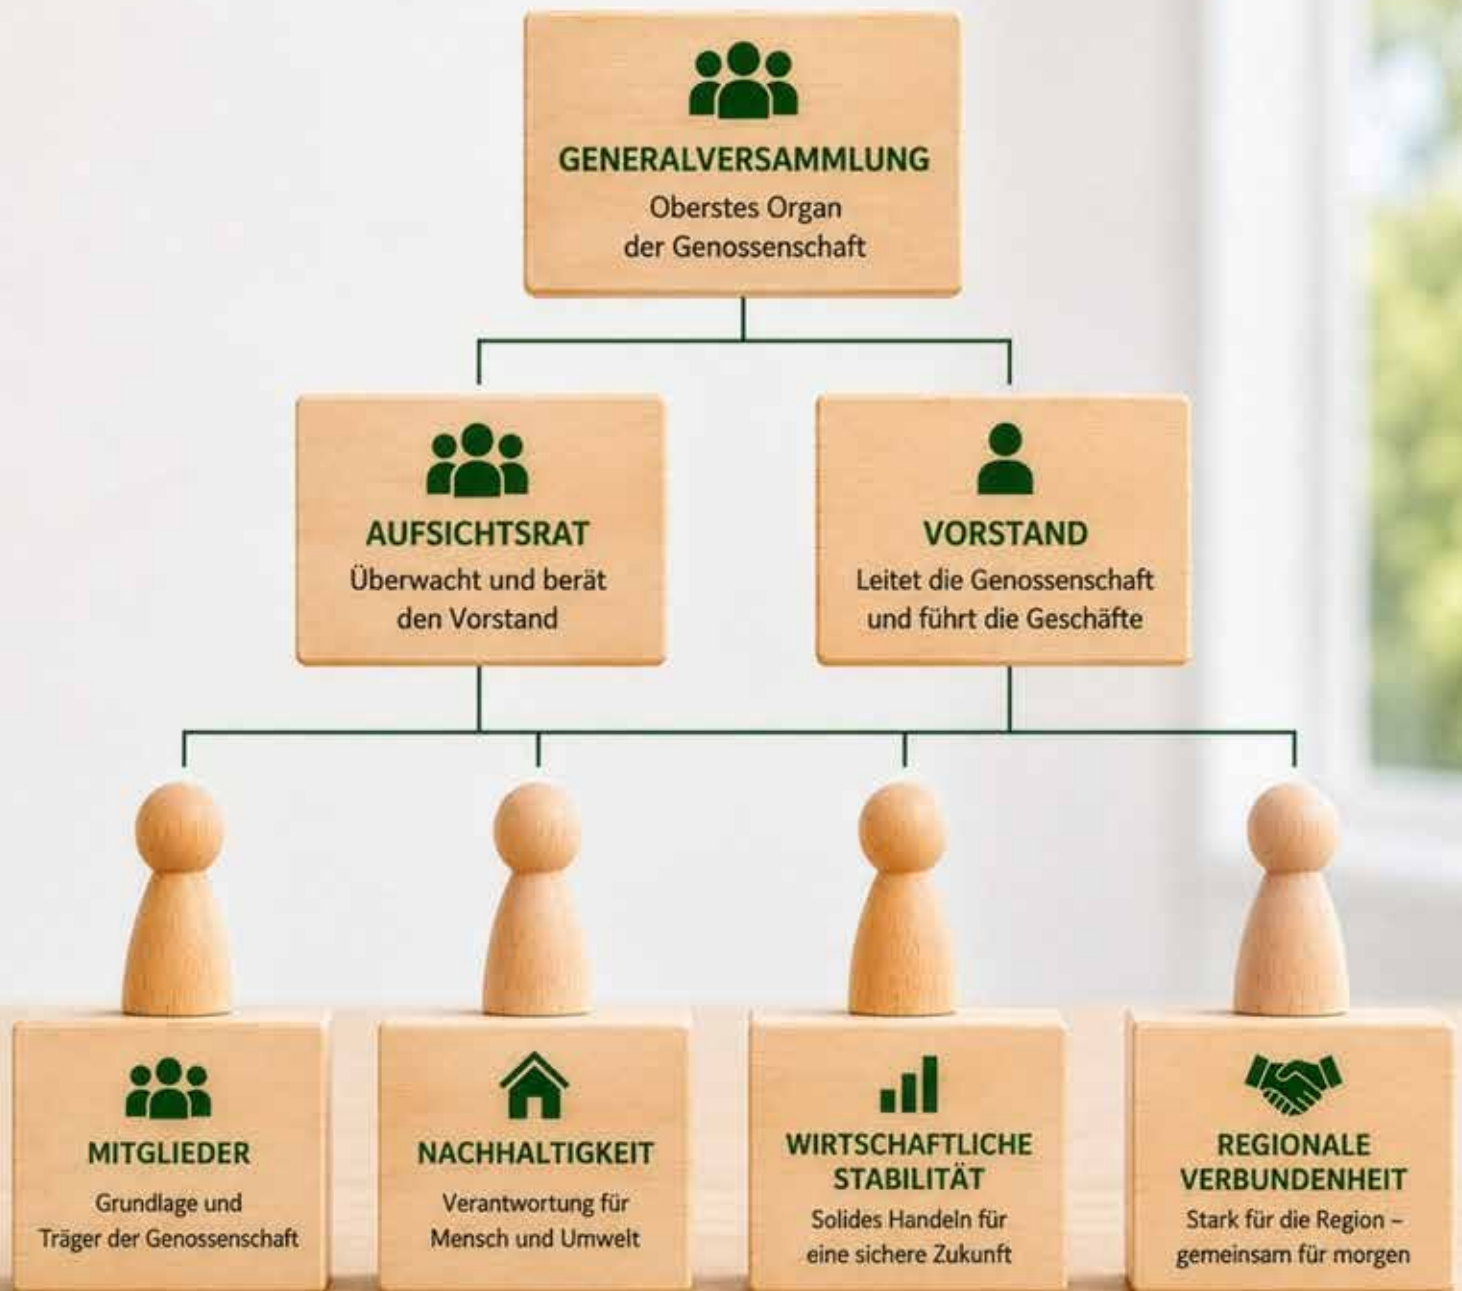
GENERALVERSAMMLUNG
Oberstes Organ der Genossenschaft

AUFSICHTSRAT
Überwacht und berät den Vorstand

VORSTAND
Leitet die Genossenschaft und führt die Geschäfte

MITGLIEDER
Grundlage und Träger der Genossenschaft

NACHHALTIGKEIT
Verantwortung für Mensch und Umwelt

WIRTSCHAFTLICHE STABILITÄT
Solides Handeln für eine sichere Zukunft

REGIONALE VERBUNDENHEIT
Stark für die Region – gemeinsam für morgen